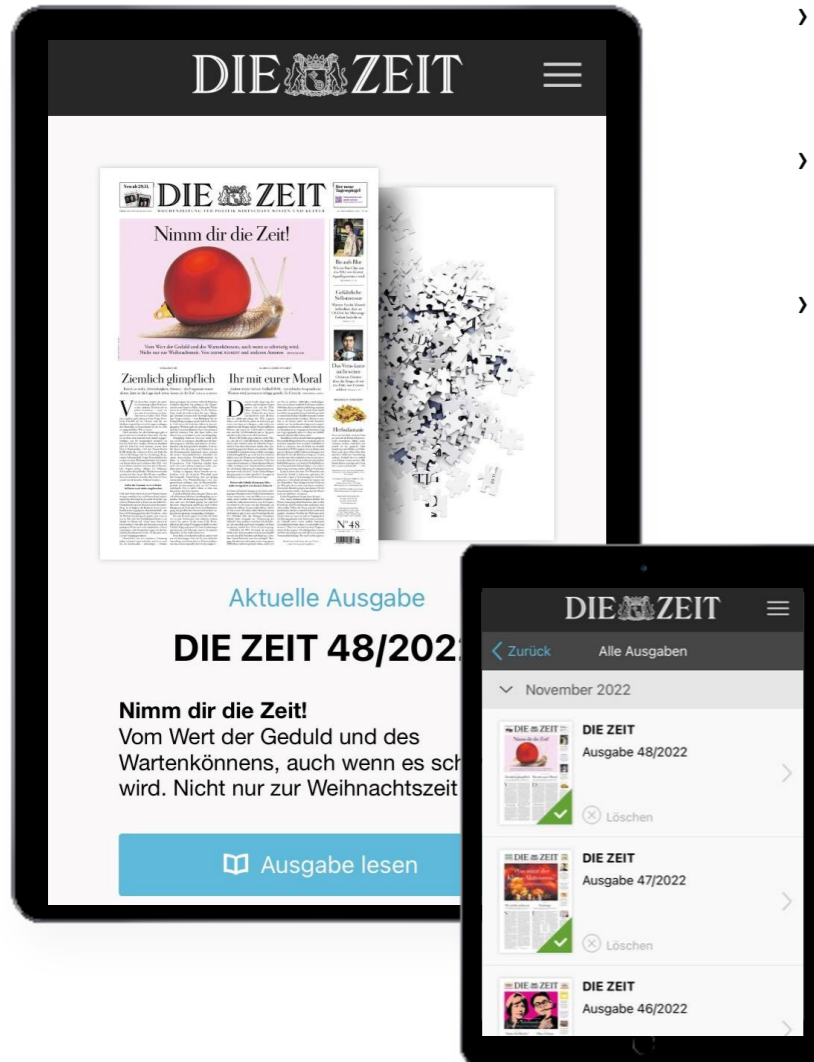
DIE ZEIT

DIE ZEIT

Nimm dir die Zeit!

Ziemlich glimpflich

Ihr mit eurer Moral

Gefährliche Selbstzensur

Herbstaromen

Nº 48

Aktuelle Ausgabe

DIE ZEIT 48/202

Nimm dir die Zeit!
Vom Wert der Geduld und des Wartenkönnens, auch wenn es sch wird. Nicht nur zur Weihnachtszeit

Ausgabe lesen

DIE ZEIT

Zurück Alle Ausgaben

November 2022

DIE ZEIT
Ausgabe 48/2022
Löschen

DIE ZEIT
Ausgabe 47/2022
Löschen

DIE ZEIT
Ausgabe 46/2022